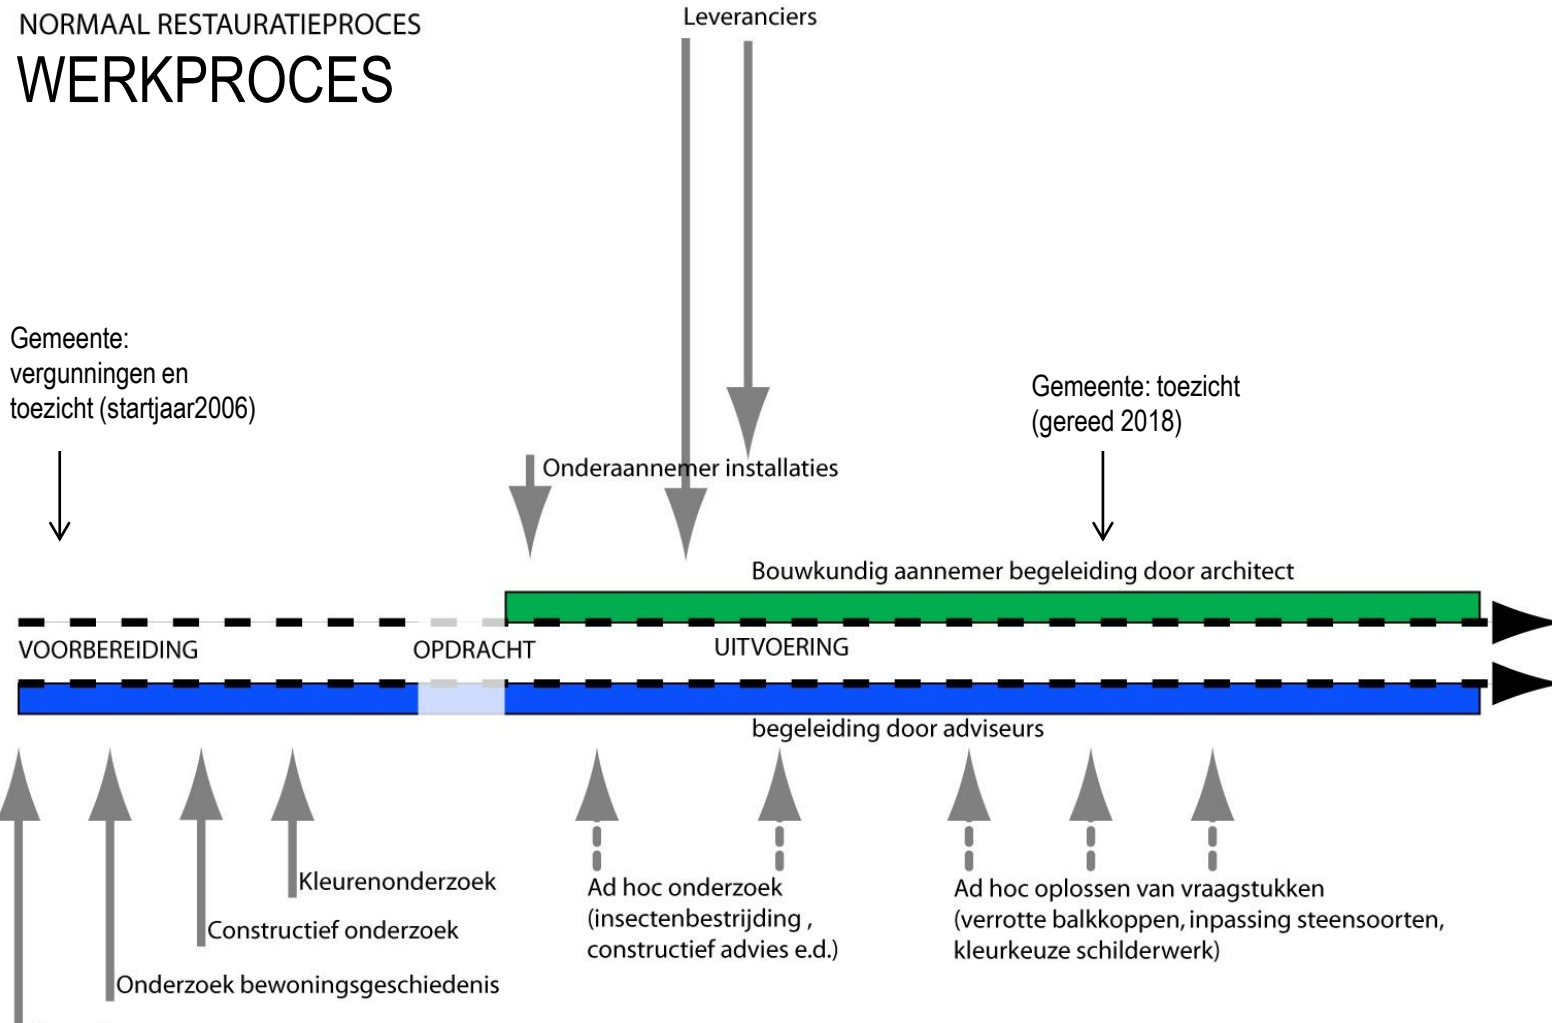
NORMAAL RESTAURATIEPROCES
WERKPROCES

Leveranciers

Gemeente: vergunningen en toezicht (startjaar2006)

Gemeente: toezicht (gereed 2018)

Onderaannemer installaties

Bouwkundig aannemer begeleiding door architect

VOORBEREIDING

OPDRACHT

UITVOERING

begeleiding door adviseurs

Kleurenonderzoek

Constructief onderzoek

Onderzoek bewoningsgeschiedenis

Ad hoc onderzoek (insectenbestrijding , constructief advies e.d.)

Ad hoc oplossen van vraagstukken (verrotte balkkoppen, inpassing steensoorten, kleurkeuze schilderwerk)

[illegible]